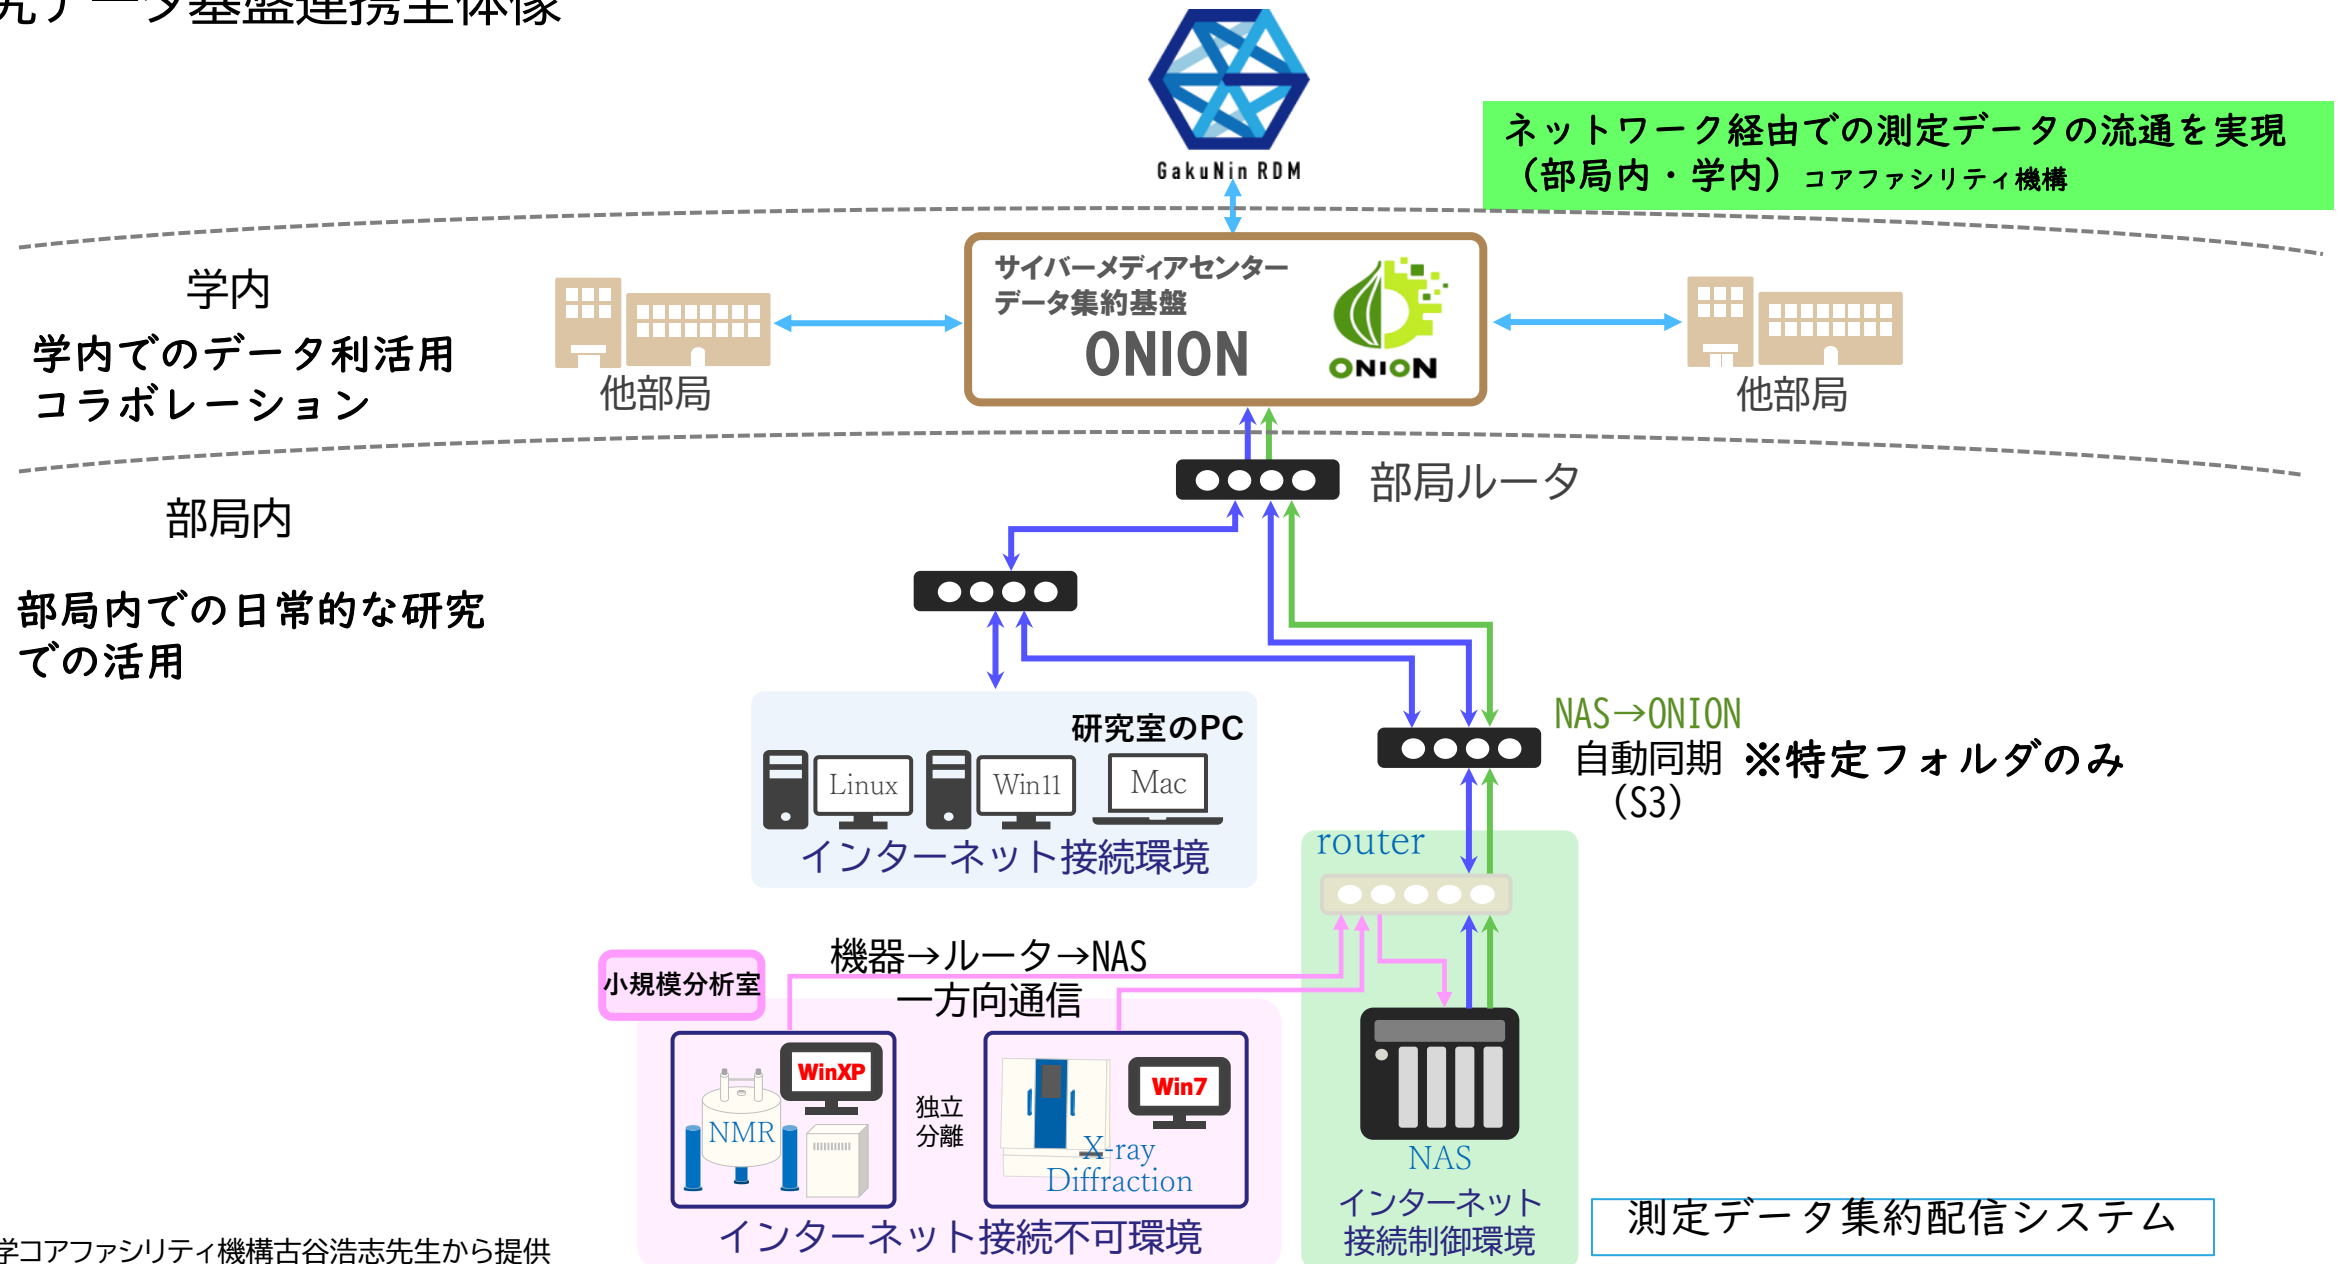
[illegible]データ基盤連携全体像

GakuNin RDM

ネットワーク経由での測定データの流通を実現（部局内・学内）コアファシリティ機構

学内

学内でのデータ利活用
コラボレーション

他部局

サイバーメディアセンター
データ集約基盤
ONION

ONION

他部局

部局ルータ

部局内

部局内での日常的な研究での活用

研究室のPC

Linux

Win11

Mac

インターネット接続環境

NAS→ONION
自動同期 ※特定フォルダのみ
（S3）

router

機器→ルータ→NAS
一方向通信

小規模分析室

WinXP

NMR

独立
分離

Win7

X-ray
Diffraction

インターネット接続不可環境

NAS

インターネット
接続制御環境

測定データ集約配信システム

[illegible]学コアファシリティ機構古谷浩志先生から提供